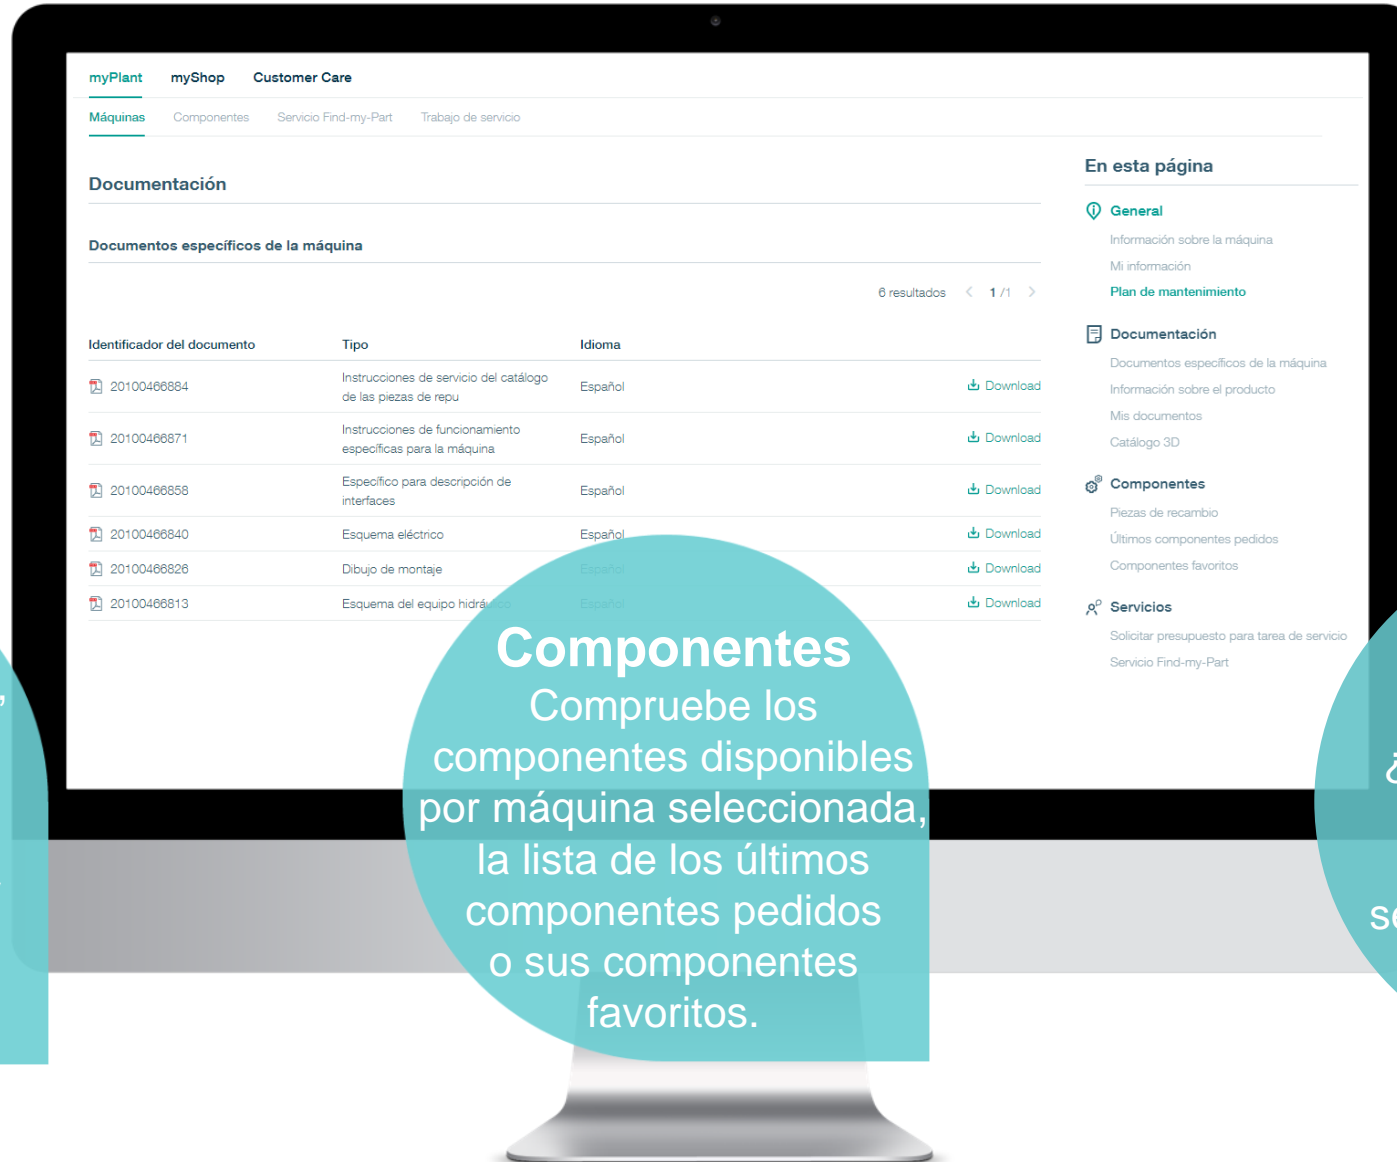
myPlant myShop Customer Care

Máquinas Componentes Servicio Find-my-Part Trabajo de servicio

Documentación

Documentos específicos de la máquina

6 resultados 1 /1

| Identificador del documento | Tipo | Idioma | |
|---|---|---|---|
| 20100466884 | Instrucciones de servicio del catálogo de las piezas de repu | Español | Download |
| 20100466871 | Instrucciones de funcionamiento específicas para la máquina | Español | Download |
| 20100466858 | Específico para descripción de interfaces | Español | Download |
| 20100466840 | Esquema eléctrico | Español | Download |
| 20100466826 | Dibujo de montaje | Español | Download |
| 20100466813 | Esquema del equipo hidrá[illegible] | Español | Download |

En esta página

General
Información sobre la máquina
Mi información
Plan de mantenimiento

Documentación
Documentos específicos de la máquina
Información sobre el producto
Mis documentos
Catálogo 3D

Componentes
Piezas de recambio
Últimos componentes pedidos
Componentes favoritos

Servicios
Solicitar presupuesto para tarea de servicio
Servicio Find-my-Part

Componentes
Compruebe los componentes disponibles por máquina seleccionada, la lista de los últimos componentes pedidos o sus componentes favoritos.

¿
se